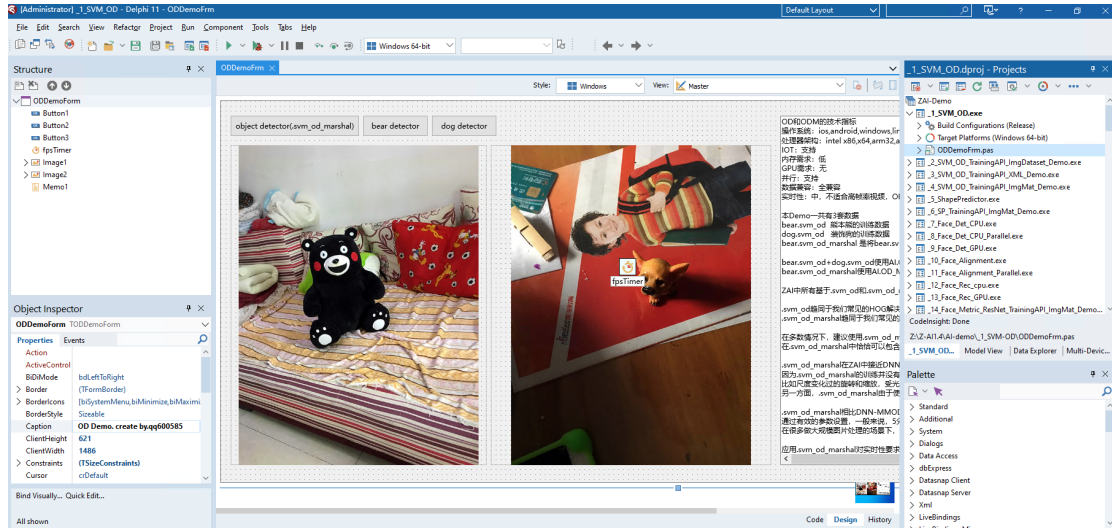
[Administrator] _1_SVM_OD - Delphi 11 - ODDemoFrm

Default Layout

File Edit Search View Refactor Project Run Component Tools Tabs Help

Windows 64-bit

Structure

ODDemoFrm
Button1
Button2
Button3
fpsTimer
Image1
Image2
Memo1

Object Inspector

ODDemoFrm TODDemoForm

Properties Events

| | |
|---|---|
| Action | |
| ActiveControl | |
| BiDiMode | bdLeftToRight |
| Border | (TFormBorder) |
| BorderIcons | [biSystemMenu,biMinimize,biMaximi |
| BorderStyle | Sizeable |
| Caption | OD Demo. create by.qq600585 |
| ClientHeight | 621 |
| ClientWidth | 1486 |
| Constraints | (TSizeConstraints) |
| Cursor | crDefault |

Bind Visually... Quick Edit...

All shown

ODDemoFrm

Style: Windows View: Master

object detector(.svm_od_marshal) bear detector dog detector

fpsTimer

OD和ODM的技术指标
操作系统：ios,android,windows,lin
处理器架构：intel x86,x64,arm32,a
IOT：支持
内存需求：低
GPU需求：无
并行：支持
数据兼容：全兼容
实时性：中，不适合高帧率视频，OD

本Demo一共有3套数据
bear.svm_od 熊本熊的训练数据
dog.svm_od 狗狗的训练数据
bear.svm_od_marshal 是将bear.sv

bear.svm_od+dog.svm_od使用AI.O
bear.svm_od_marshal使用AI.OD_M

ZAI中所有基于.svm_od和.svm_od_

.svm_od是同于我们常见的HOG解决
.svm_od_marshal是同于我们常见的

在多数情况下，建议使用.svm_od
在.svm_od_marshal中恰恰可以包含

.svm_od_marshal在ZAI中被近DNN
因为.svm_od_marshal的训练并没有
比如尺度变化过的旋转和缩放，受光
另一方面，.svm_od_marshal由于使

.svm_od_marshal相比DNN-MMOD
通过有效的参数设置，一般来说，SV
在很多大规模图片处理的场景下，

应用.svm_od_marshal对实时性要求

Code Design History

_1_SVM_OD.dproj - Projects

ZAI-Demo
_1_SVM_OD.exe
Build Configurations (Release)
Target Platforms (Windows 64-bit)
ODDemoFrm.pas
_2_SVM_OD_TrainingAPI_ImgDataset_Demo.exe
_3_SVM_OD_TrainingAPI_XML_Demo.exe
_4_SVM_OD_TrainingAPI_ImgMat_Demo.exe
_5_ShapePredictor.exe
_6_SP_TrainingAPI_ImgMat_Demo.exe
_7_Face_Det_CPU.exe
_8_Face_Det_CPU_Parallel.exe
_9_Face_Det_GPU.exe
_10_Face_Alignment.exe
_11_Face_Alignment_Parallel.exe
_12_Face_Rec_cpu.exe
_13_Face_Rec_GPU.exe
_14_Face_Metric_ResNet_TrainingAPI_ImgMat_Demo...

CodeInsight: Done

Z:\Z-AI1.4\AI-demo\_1_SVM-OD\ODDemoFrm.pas

_1_SVM_OD... Model View Data Explorer Multi-Devic...

Palette

Standard
Additional
System
Dialogs
Data Access
dbExpress
Datasnap Client
Datasnap Server
Xml
LiveBindings